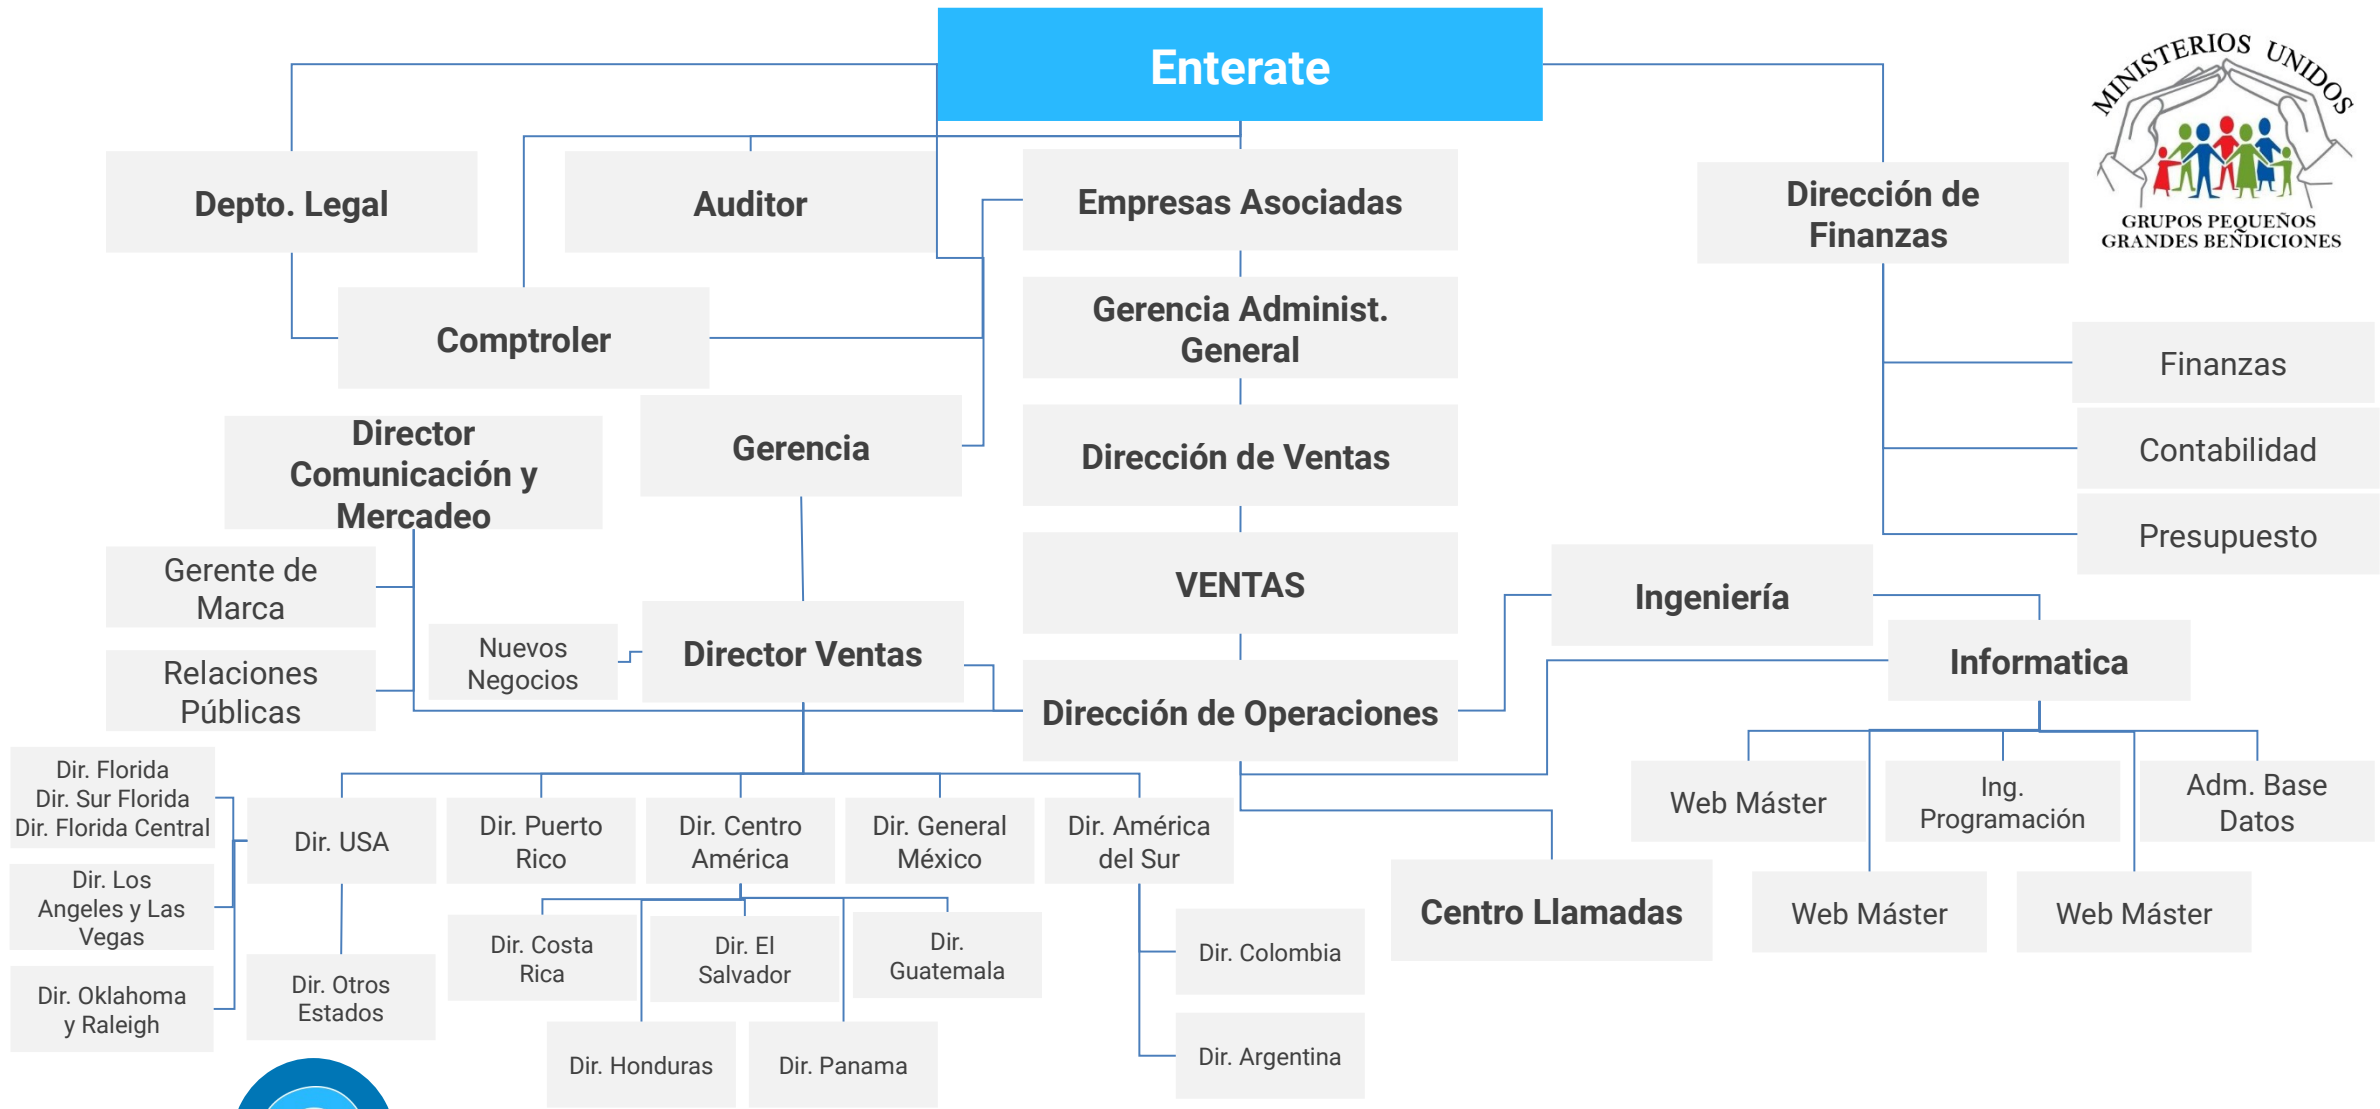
Enterate

MINISTERIOS UNIDOS
GRUPOS PEQUEÑOS GRANDES BENDICIONES

Depto. Legal

Auditor

Empresas Asociadas

Dirección de Finanzas

Comptroler

Gerencia Administ. General

Finanzas

Contabilidad

Presupuesto

Director Comunicación y Mercadeo

Gerencia

Dirección de Ventas

Gerente de Marca

Relaciones Públicas

VENTAS

Ingeniería

Nuevos Negocios

Director Ventas

Informatica

Dirección de Operaciones

Dir. Florida
Dir. Sur Florida
Dir. Florida Central

Dir. Los Angeles y Las Vegas

Dir. Oklahoma y Raleigh

Dir. USA

Dir. Otros Estados

Dir. Puerto Rico

Dir. Centro América

Dir. General México

Dir. América del Sur

Dir. Costa Rica

Dir. El Salvador

Dir. Guatemala

Dir. Honduras

Dir. Panama

Dir. Colombia

Dir. Argentina

Centro Llamadas

Web Máster

Ing. Programación

Adm. Base Datos

Web Máster

Web Máster